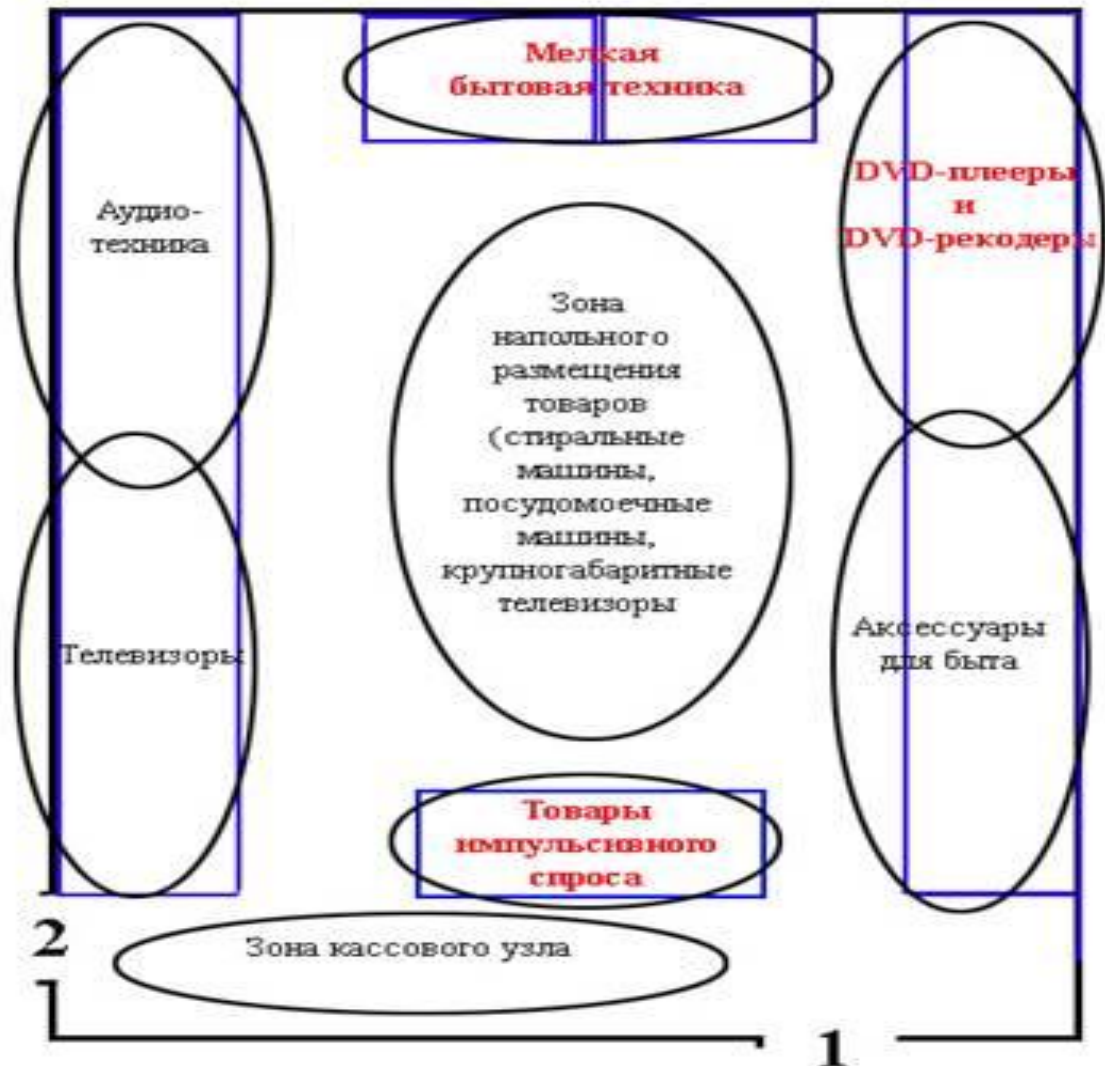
Мелкая бытовая техника

Аудиотехника

DVD-плееры и DVD-рекодеры

Зона напольного размещения товаров (стиральные машины, посудомоечные машины, крупногабаритные телевизоры

Телевизоры

Аксессуары для быта

Товары импульсивного спроса

2

Зона кассового узла

1